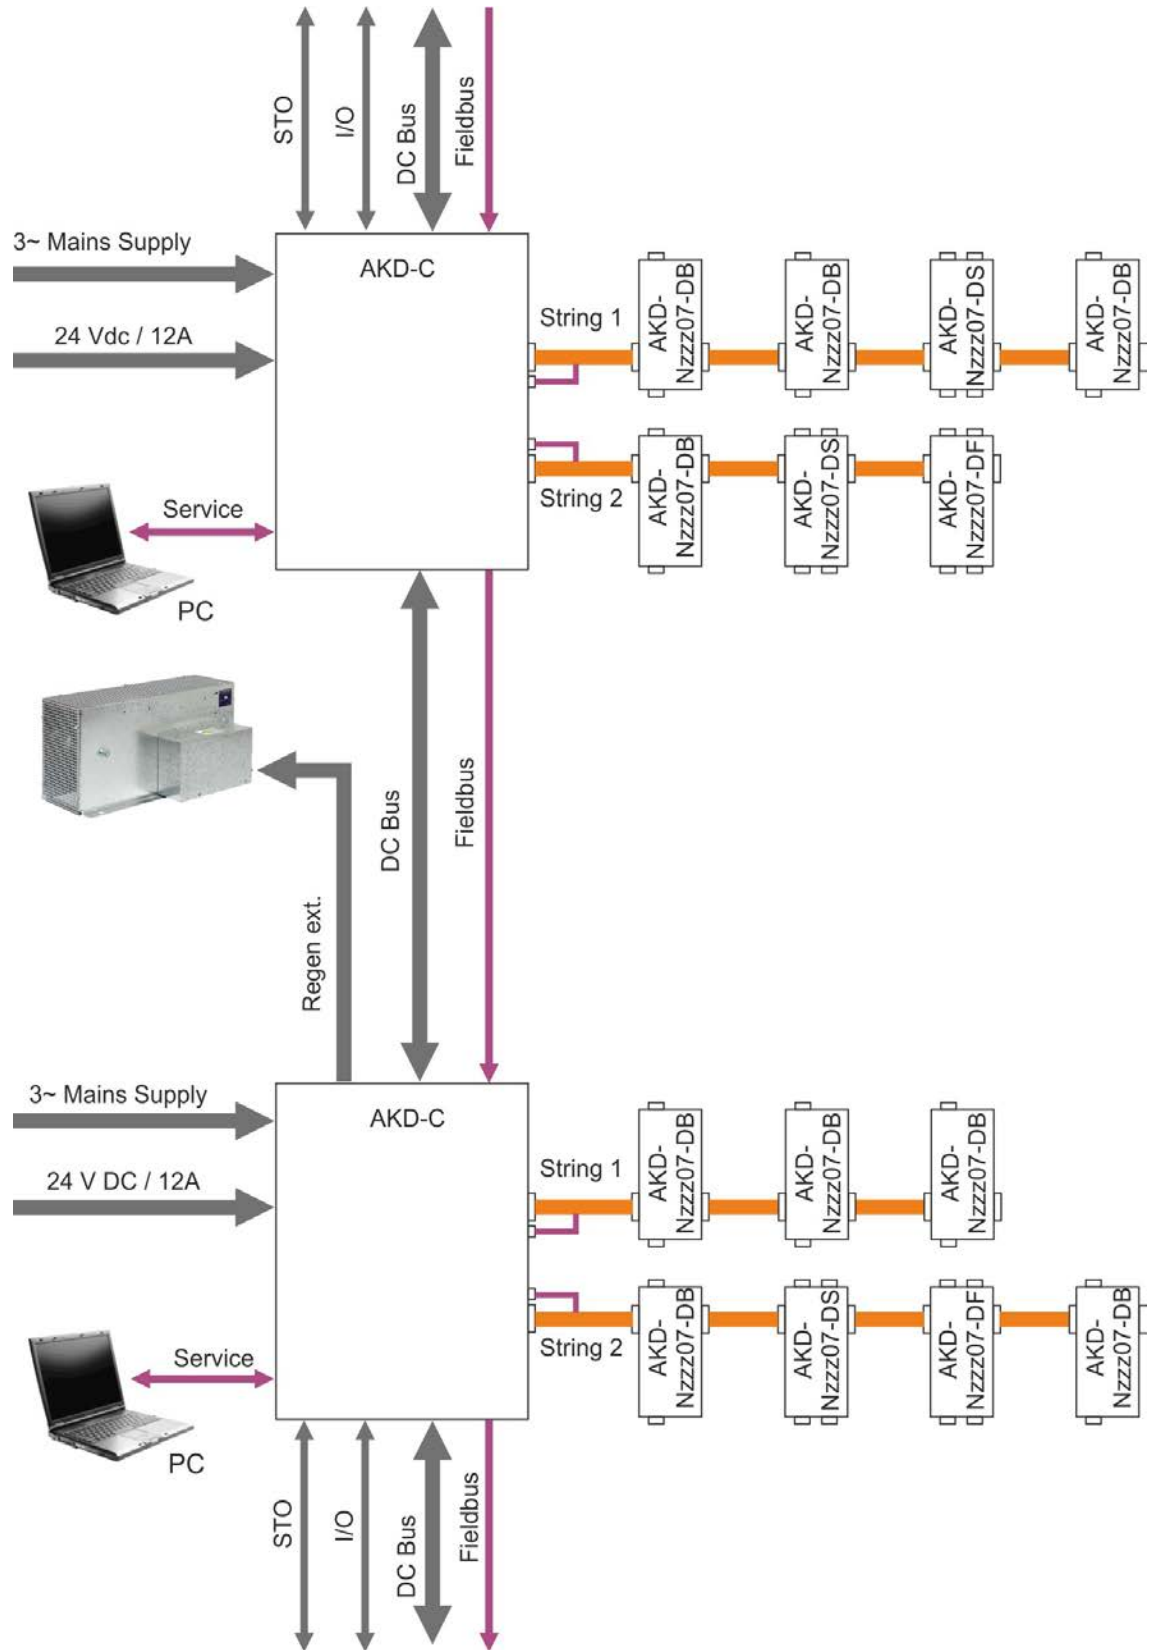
STO
I/O
DC Bus
Fieldbus

3~ Mains Supply
24 Vdc / 12A
AKD-C
String 1
AKD-Nzzz07-DB
AKD-Nzzz07-DB
AKD-Nzzz07-DS
AKD-Nzzz07-DB
String 2
AKD-Nzzz07-DB
AKD-Nzzz07-DS
AKD-Nzzz07-DF
Service
PC

DC Bus
Fieldbus
Regen ext.

3~ Mains Supply
24 V DC / 12A
AKD-C
String 1
AKD-Nzzz07-DB
AKD-Nzzz07-DB
AKD-Nzzz07-DB
String 2
AKD-Nzzz07-DB
AKD-Nzzz07-DS
AKD-Nzzz07-DF
AKD-Nzzz07-DB
Service
PC

STO
I/O
DC Bus
Fieldbus